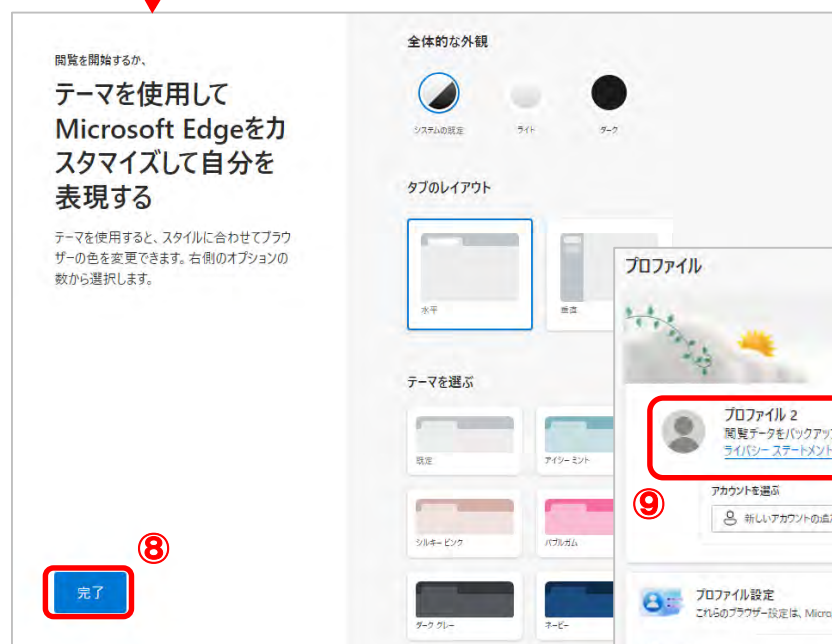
閲覧を開始するか、

テーマを使用して Microsoft Edgeをカスタマイズして自分を表現する

テーマを使用すると、スタイルに合わせてブラウザーの色を変更できます。右側のオプションの数から選択します。

⑧

完了

全体的な外観

システムの既定

ライト

ダーク

タブのレイアウト

水平

垂直

テーマを選ぶ

既定

アイシー ミント

シルキー ピンク

バブルガム

ダーク グレー

ネービー

プロファイル

プロファイル 2

閲覧データをバックアップ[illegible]

ライバシー ステートメント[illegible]

⑨

アカウントを選ぶ

新しいアカウントの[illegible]

プロファイル設定

これらのブラウザー設定は、Micro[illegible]